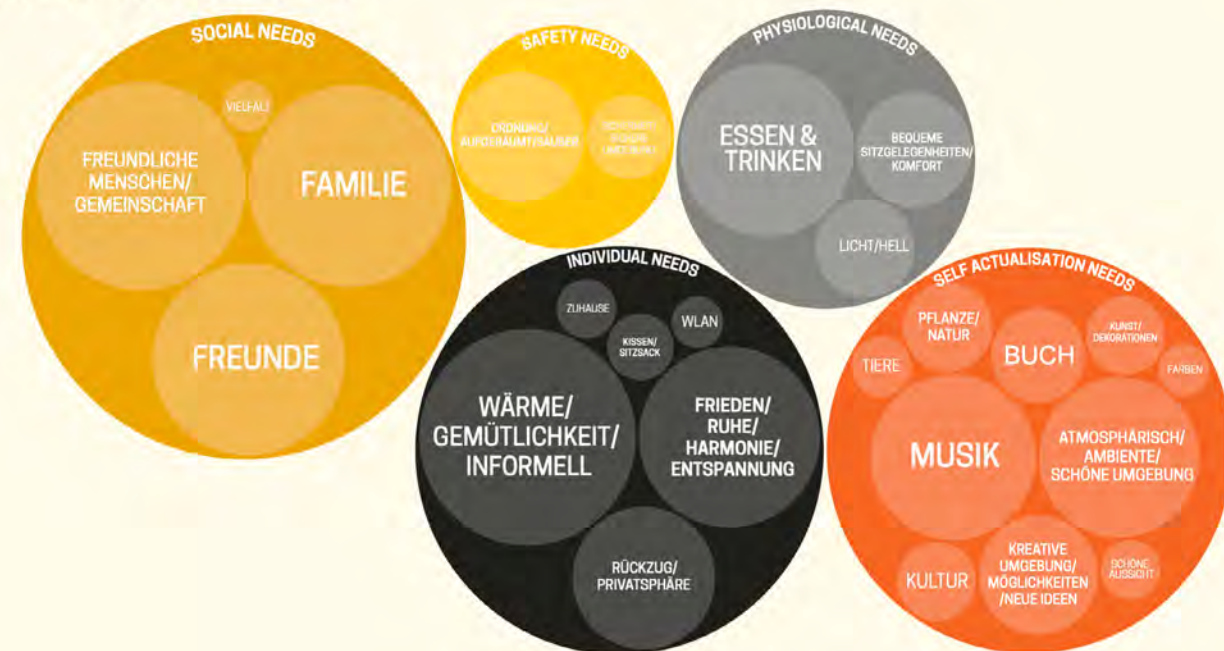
SOCIAL NEEDS

VIELFALT

FREUNDLICHE MENSCHEN/ GEMEINSCHAFT

FAMILIE

FREUNDE

SAFETY NEEDS

ORDNUNG/ AUFGERÄUMT/SAUBER

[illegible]

PHYSIOLOGICAL NEEDS

ESSEN & TRINKEN

BEQUEME SITZGELEGENHEITEN/ KOMFORT

LICHT/HELL

INDIVIDUAL NEEDS

ZUHAUSE

KISSEN/ SITZSACK

WLAN

WÄRME/ GEMÜTLICHKEIT/ INFORMELL

FRIEDEN/ RUHE/ HARMONIE/ ENTSPANNUNG

RÜCKZUG/ PRIVATSPHÄRE

SELF ACTUALISATION NEEDS

TIERE

PFLANZE/ NATUR

BUCH

KUNST/ DEKORATIONEN

FARBEN

MUSIK

ATMOSPHÄRISCH/ AMBIENTE/ SCHÖNE UMGEBUNG

KULTUR

KREATIVE UMGEBUNG/ MÖGLICHKEITEN /NEUE IDEEN

SCHÖNE AUSSICHT